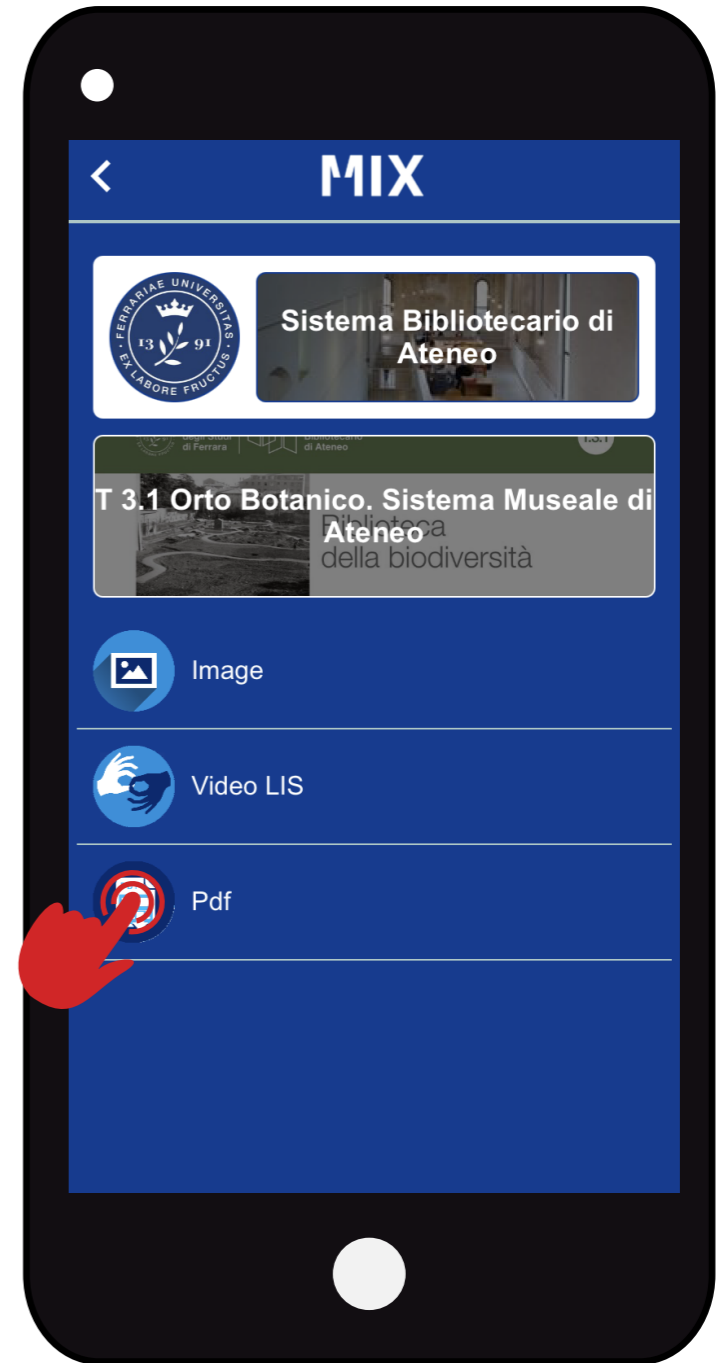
<

MIX

FERRARIAE UNIVERSITAS
EX LABORE FRUCTUS
13 91

Sistema Bibliotecario di Ateneo

degli Studi di Ferrara
Bibliotecario di Ateneo
T.3.1

T 3.1 Orto Botanico. Sistema Museale di Ateneo

Biblioteca della biodiversità

Image

Video LIS

Pdf